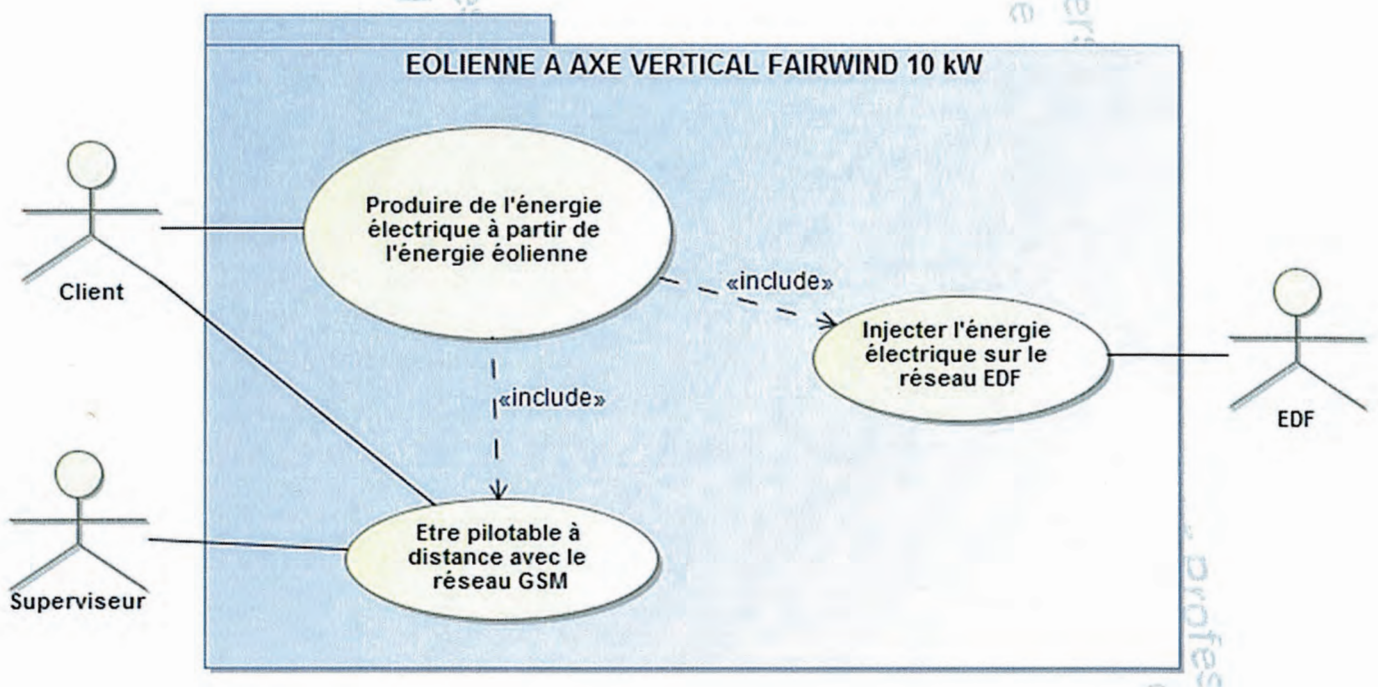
EOLIENNE A AXE VERTICAL FAIRWIND 10 kW

Client

Produire de l'énergie électrique à partir de l'énergie éolienne

«include»

Injecter l'énergie électrique sur le réseau EDF

EDF

«include»

Superviseur

Etre pilotable à distance avec le réseau GSM